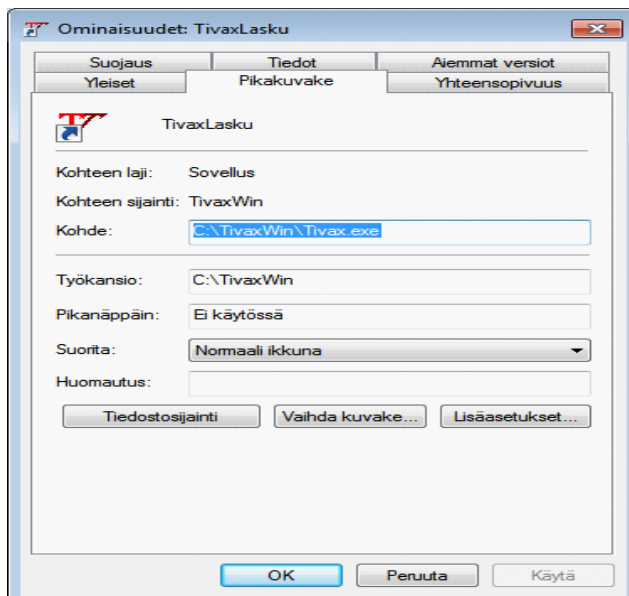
Ominaisuudet: TivaxLasku

Suojaus
Tiedot
Aiemmat versiot
Yleiset
Pikakuvake
Yhteensopivuus

TivaxLasku

Kohteen laji: Sovellus

Kohteen sijainti: TivaxWin

Kohde: C:\TivaxWin\Tivax.exe

Työkansio: C:\TivaxWin

Pikanäppäin: Ei käytössä

Suorita: Normaali ikkuna

Huomautus:

Tiedostosijainti
Vaihda kuvake...
Lisäasetukset...

OK
Peruuta
Käytä